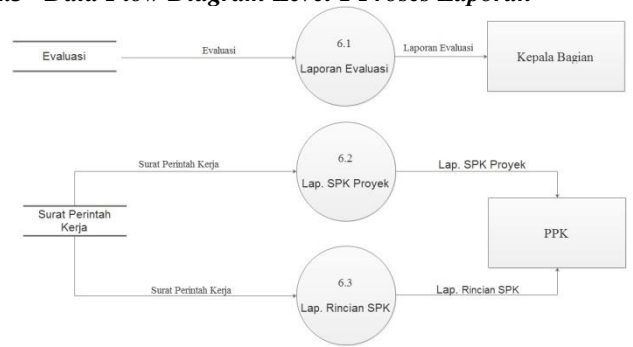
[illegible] Data Flow Diagram Level 2 Proses Laporan

Evaluasi

Evaluasi

6.1
Laporan Evaluasi

Laporan Evaluasi

Kepala Bagian

Surat Perintah Kerja

6.2
Lap. SPK Proyek

Lap. SPK Proyek

Surat Perintah Kerja

PPK

Surat Perintah Kerja

6.3
Lap. Rincian SPK

Lap. Rincian SPK